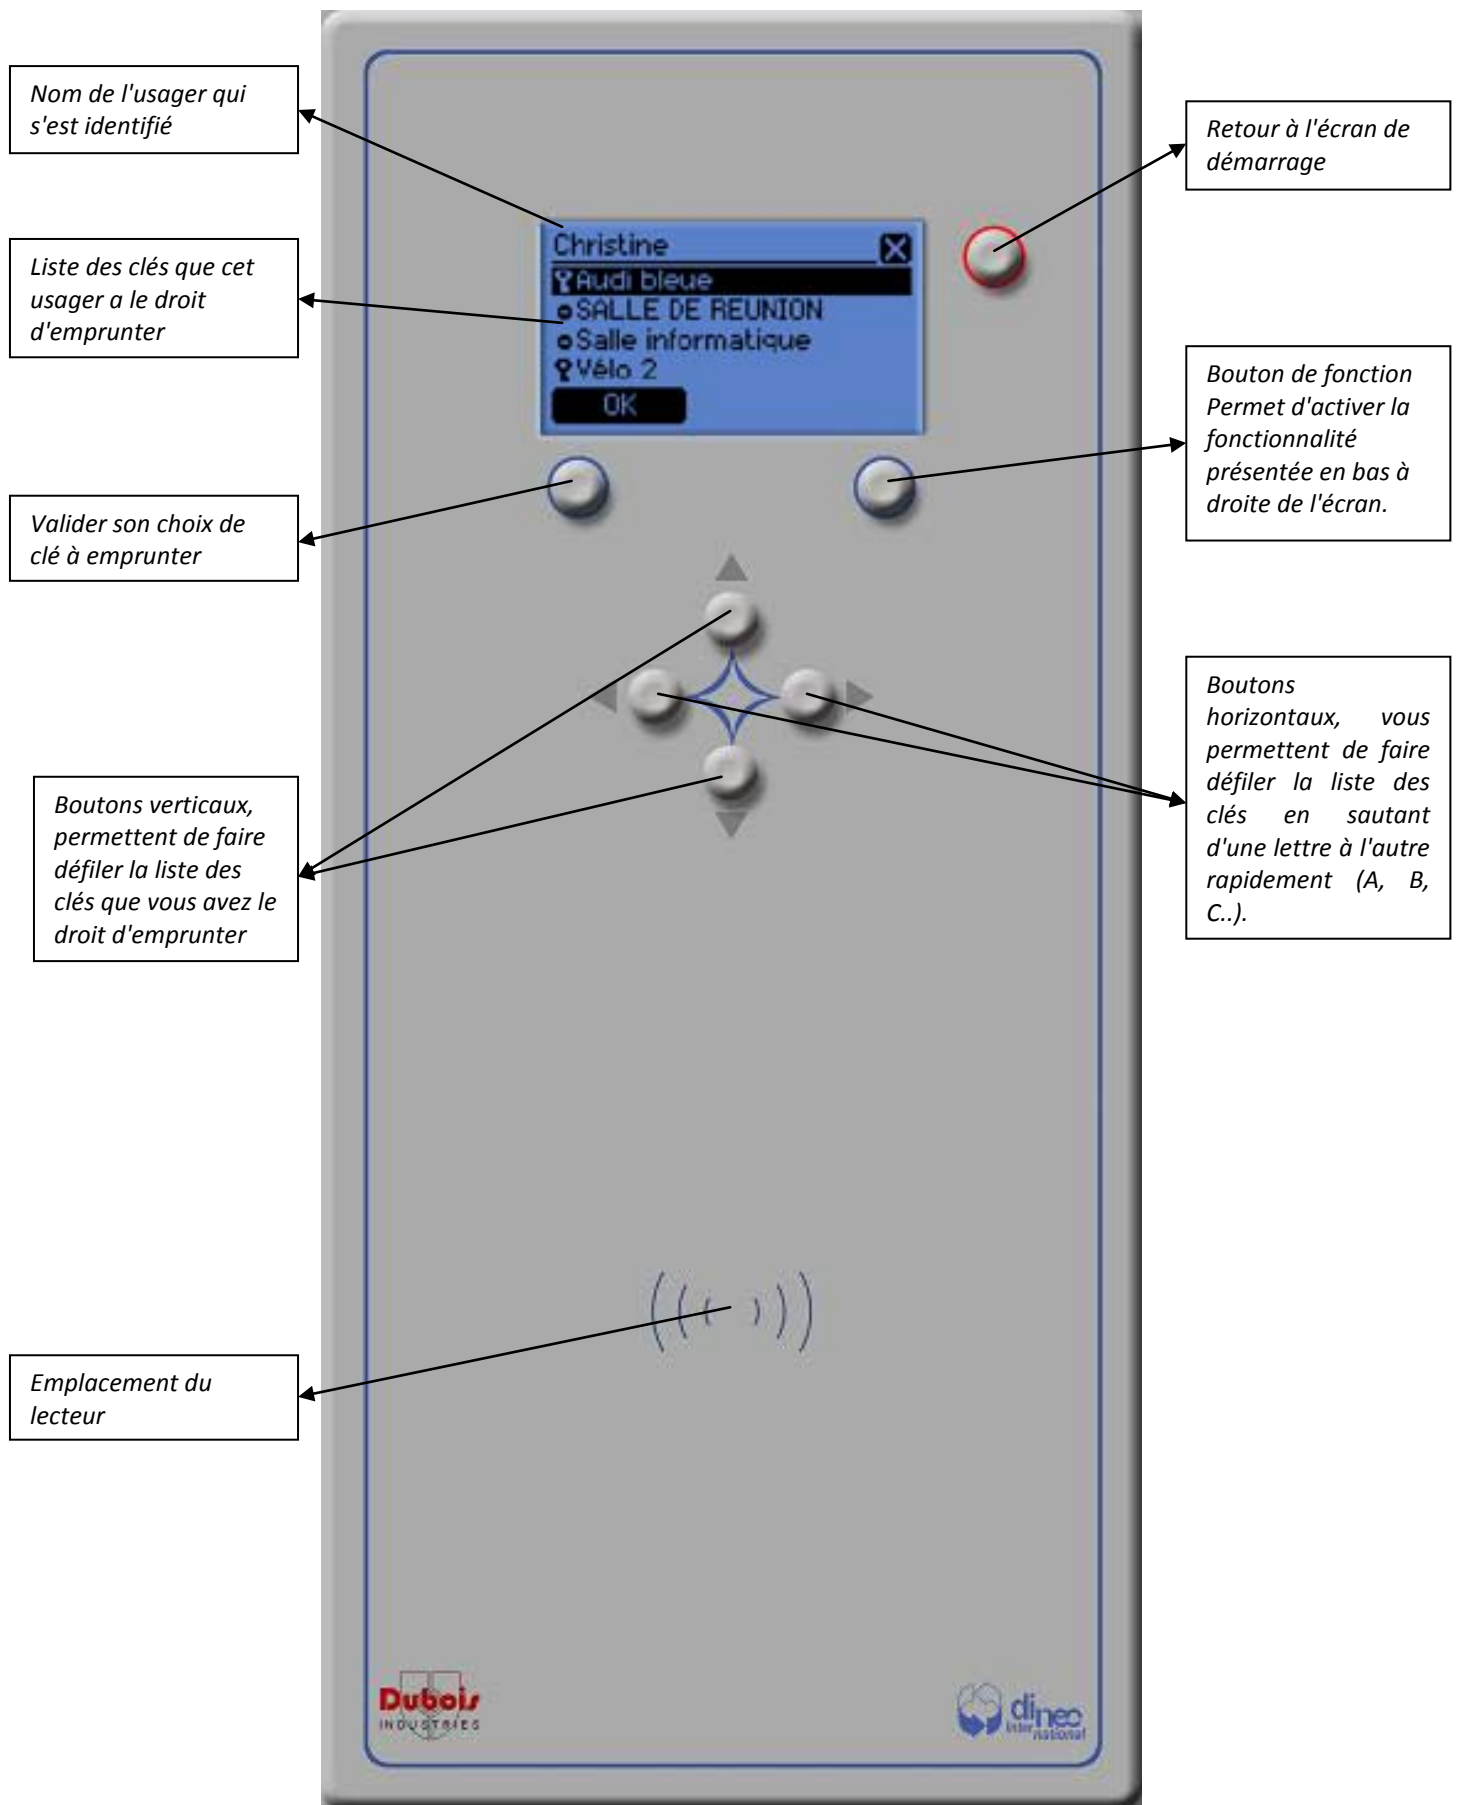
Nom de l'usager qui s'est identifié

Retour à l'écran de démarrage

Christine
Audi bleue
SALLE DE REUNION
Salle informatique
Vélo 2
OK

Liste des clés que cet usager a le droit d'emprunter

Bouton de fonction Permet d'activer la fonctionnalité présentée en bas à droite de l'écran.

Valider son choix de clé à emprunter

Boutons horizontaux, vous permettent de faire défiler la liste des clés en sautant d'une lettre à l'autre rapidement (A, B, C..).

Boutons verticaux, permettent de faire défiler la liste des clés que vous avez le droit d'emprunter

Emplacement du lecteur

Dubois INDUSTRIES

dinec international